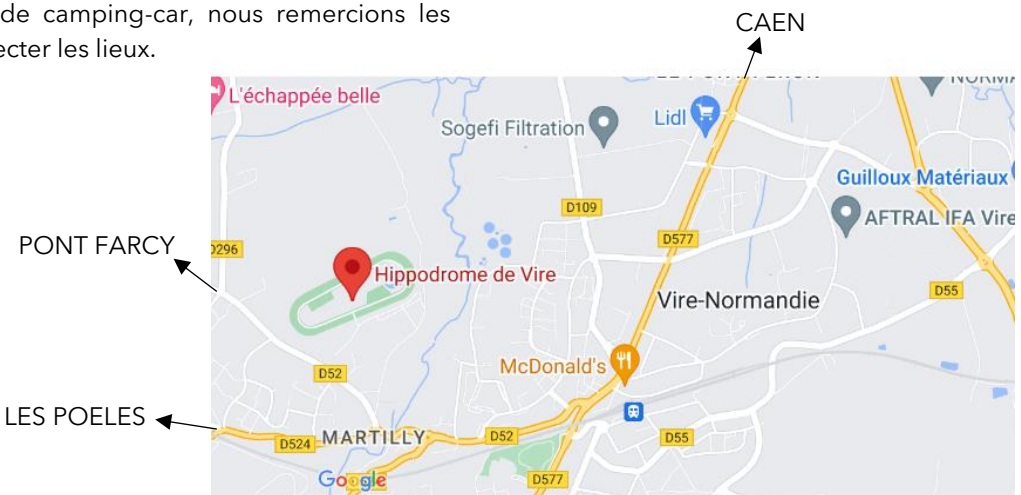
de camping-car, nous remercions les ecter les lieux.

CAEN

L'échappée belle

Sogefi Filtration

Lidl

Guilloux Matériaux

AFTRAL IFA Vire

D109

D577

PONT FARCY

D296

Hippodrome de Vire

Vire-Normandie

D55

McDonald's

D52

LES POELES

D524

MARTILLY

D52

D55

D577

Google